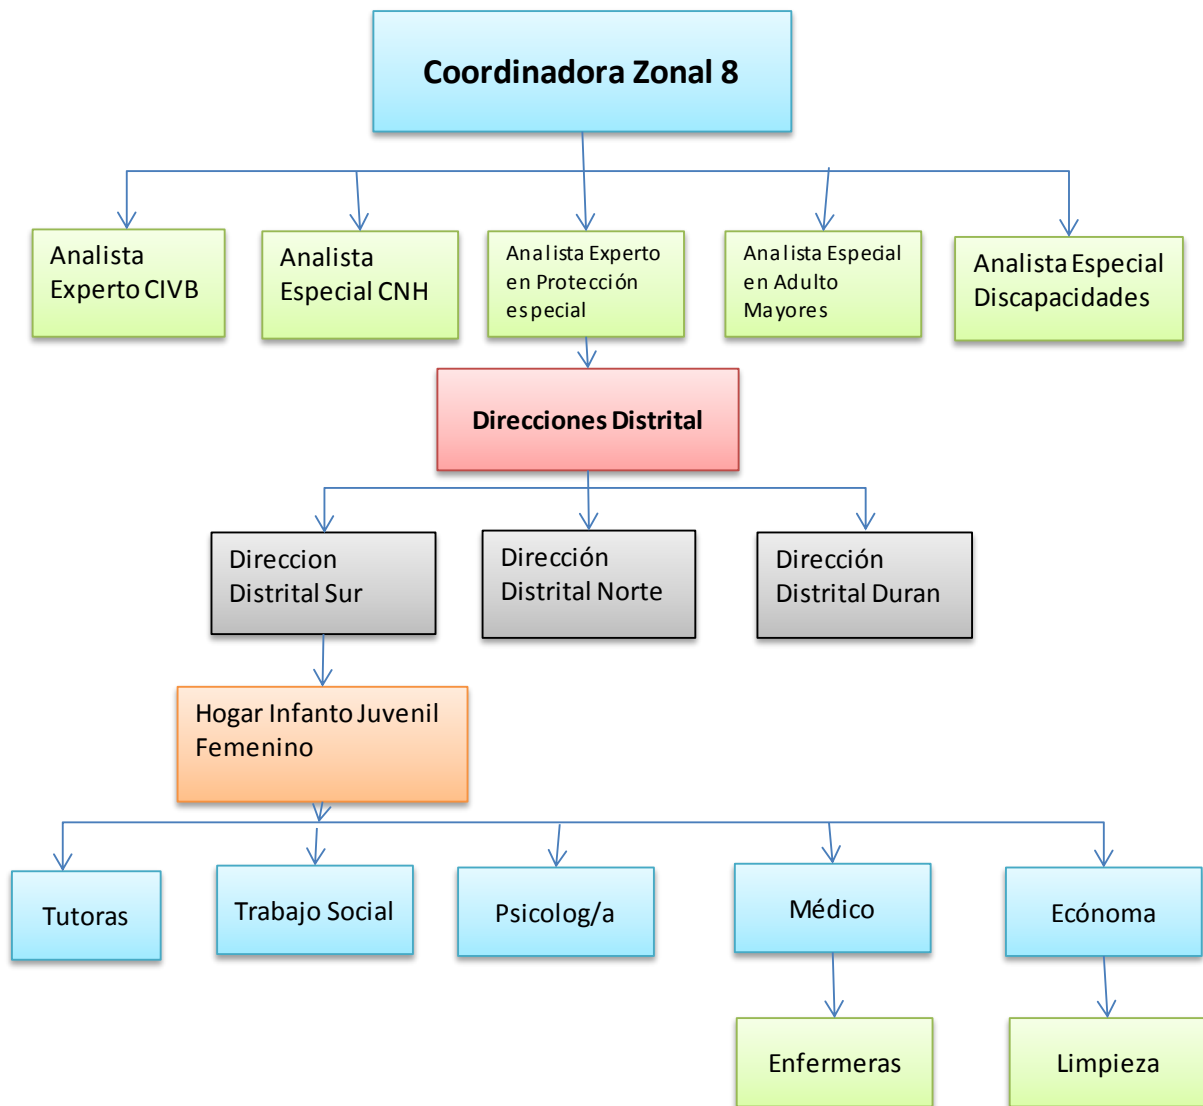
Coordinadora Zonal 8

Analista Experto CIVB

Analista Especial CNH

Analista Experto en Protección especial

Analista Especial en Adulto Mayores

Analista Especial Discapacidades

Direcciones Distrital

Direccion Distrital Sur

Dirección Distrital Norte

Dirección Distrital Duran

Hogar Infanto Juvenil Femenino

Tutoras

Trabajo Social

Psicolog/a

Médico

Ecónoma

Enfermeras

Limpieza